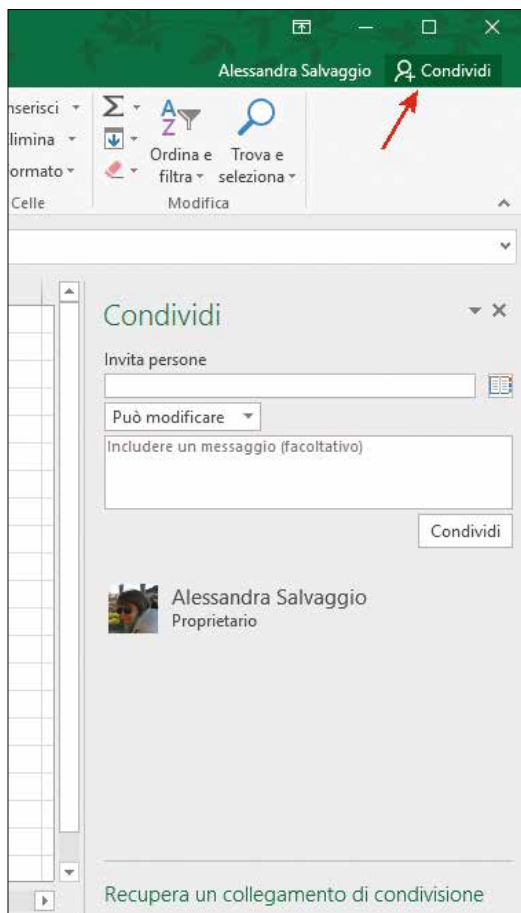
Alessandra Salvaggio
Condividi

nserisci
limina
ormato
Celle

Ordina e filtra
Trova e seleziona
Modifica

Condividi

Invita persone

Può modificare

Includere un messaggio (facoltativo)

Condividi

Alessandra Salvaggio
Proprietario

Recupera un collegamento di condivisione